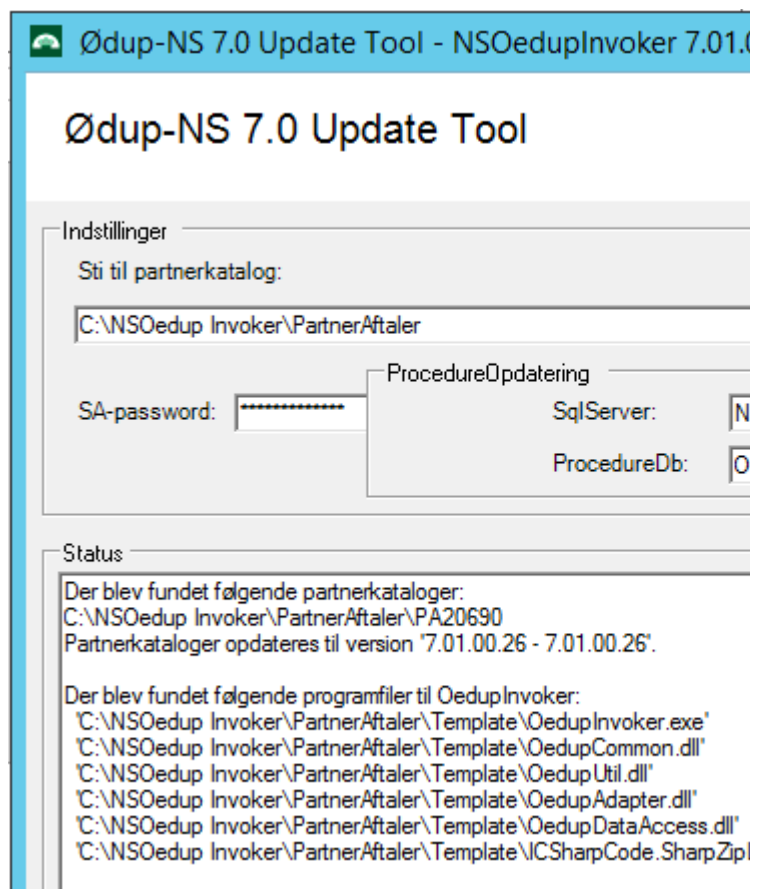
Ødup-NS 7.0 Update Tool - NSOedupInvoker 7.01.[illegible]

Ødup-NS 7.0 Update Tool

Indstillinger

Sti til partnerkatalog:

C:\NSOedup Invoker\PartnerAftaler

ProcedureOpdatering

SA-password: **************

SqlServer: N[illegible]

ProcedureDb: O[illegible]

Status

Der blev fundet følgende partnerkataloger:
C:\NSOedup Invoker\PartnerAftaler\PA20690
Partnerkataloger opdateres til version '7.01.00.26 - 7.01.00.26'.

Der blev fundet følgende programfiler til OedupInvoker:
'C:\NSOedup Invoker\PartnerAftaler\Template\OedupInvoker.exe'
'C:\NSOedup Invoker\PartnerAftaler\Template\OedupCommon.dll'
'C:\NSOedup Invoker\PartnerAftaler\Template\OedupUtil.dll'
'C:\NSOedup Invoker\PartnerAftaler\Template\OedupAdapter.dll'
'C:\NSOedup Invoker\PartnerAftaler\Template\OedupDataAccess.dll'
'C:\NSOedup Invoker\PartnerAftaler\Template\ICSharpCode.SharpZip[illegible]